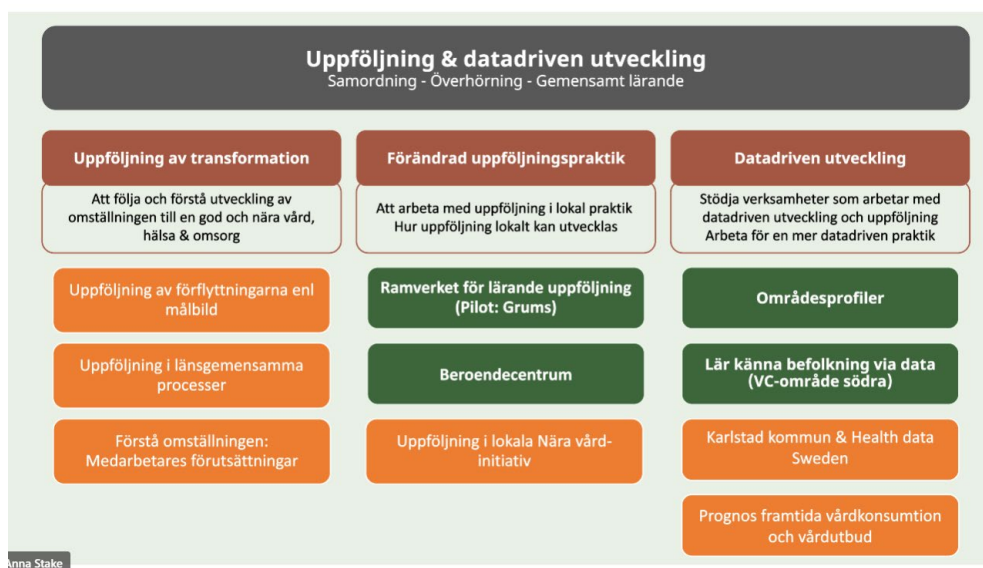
Uppföljning & datadriven utveckling
Samordning - Överhörning - Gemensamt lärande

Uppföljning av transformation

Att följa och förstå utveckling av omställningen till en god och nära vård, hälsa & omsorg

Uppföljning av förflyttningarna enl målbild

Uppföljning i länsgemensamma processer

Förstå omställningen: Medarbetares förutsättningar

Förändrad uppföljningspraktik

Att arbeta med uppföljning i lokal praktik
Hur uppföljning lokalt kan utvecklas

Ramverket för lärande uppföljning (Pilot: Grums)

Beroendecentrum

Uppföljning i lokala Nära vård-initiativ

Datadriven utveckling

Stödja verksamheter som arbetar med datadriven utveckling och uppföljning
Arbeta för en mer datadriven praktik

Områdesprofiler

Lär känna befolkning via data (VC-område södra)

Karlstad kommun & Health data Sweden

Prognos framtida vårdkonsumtion och vårdutbud

Anna Stake